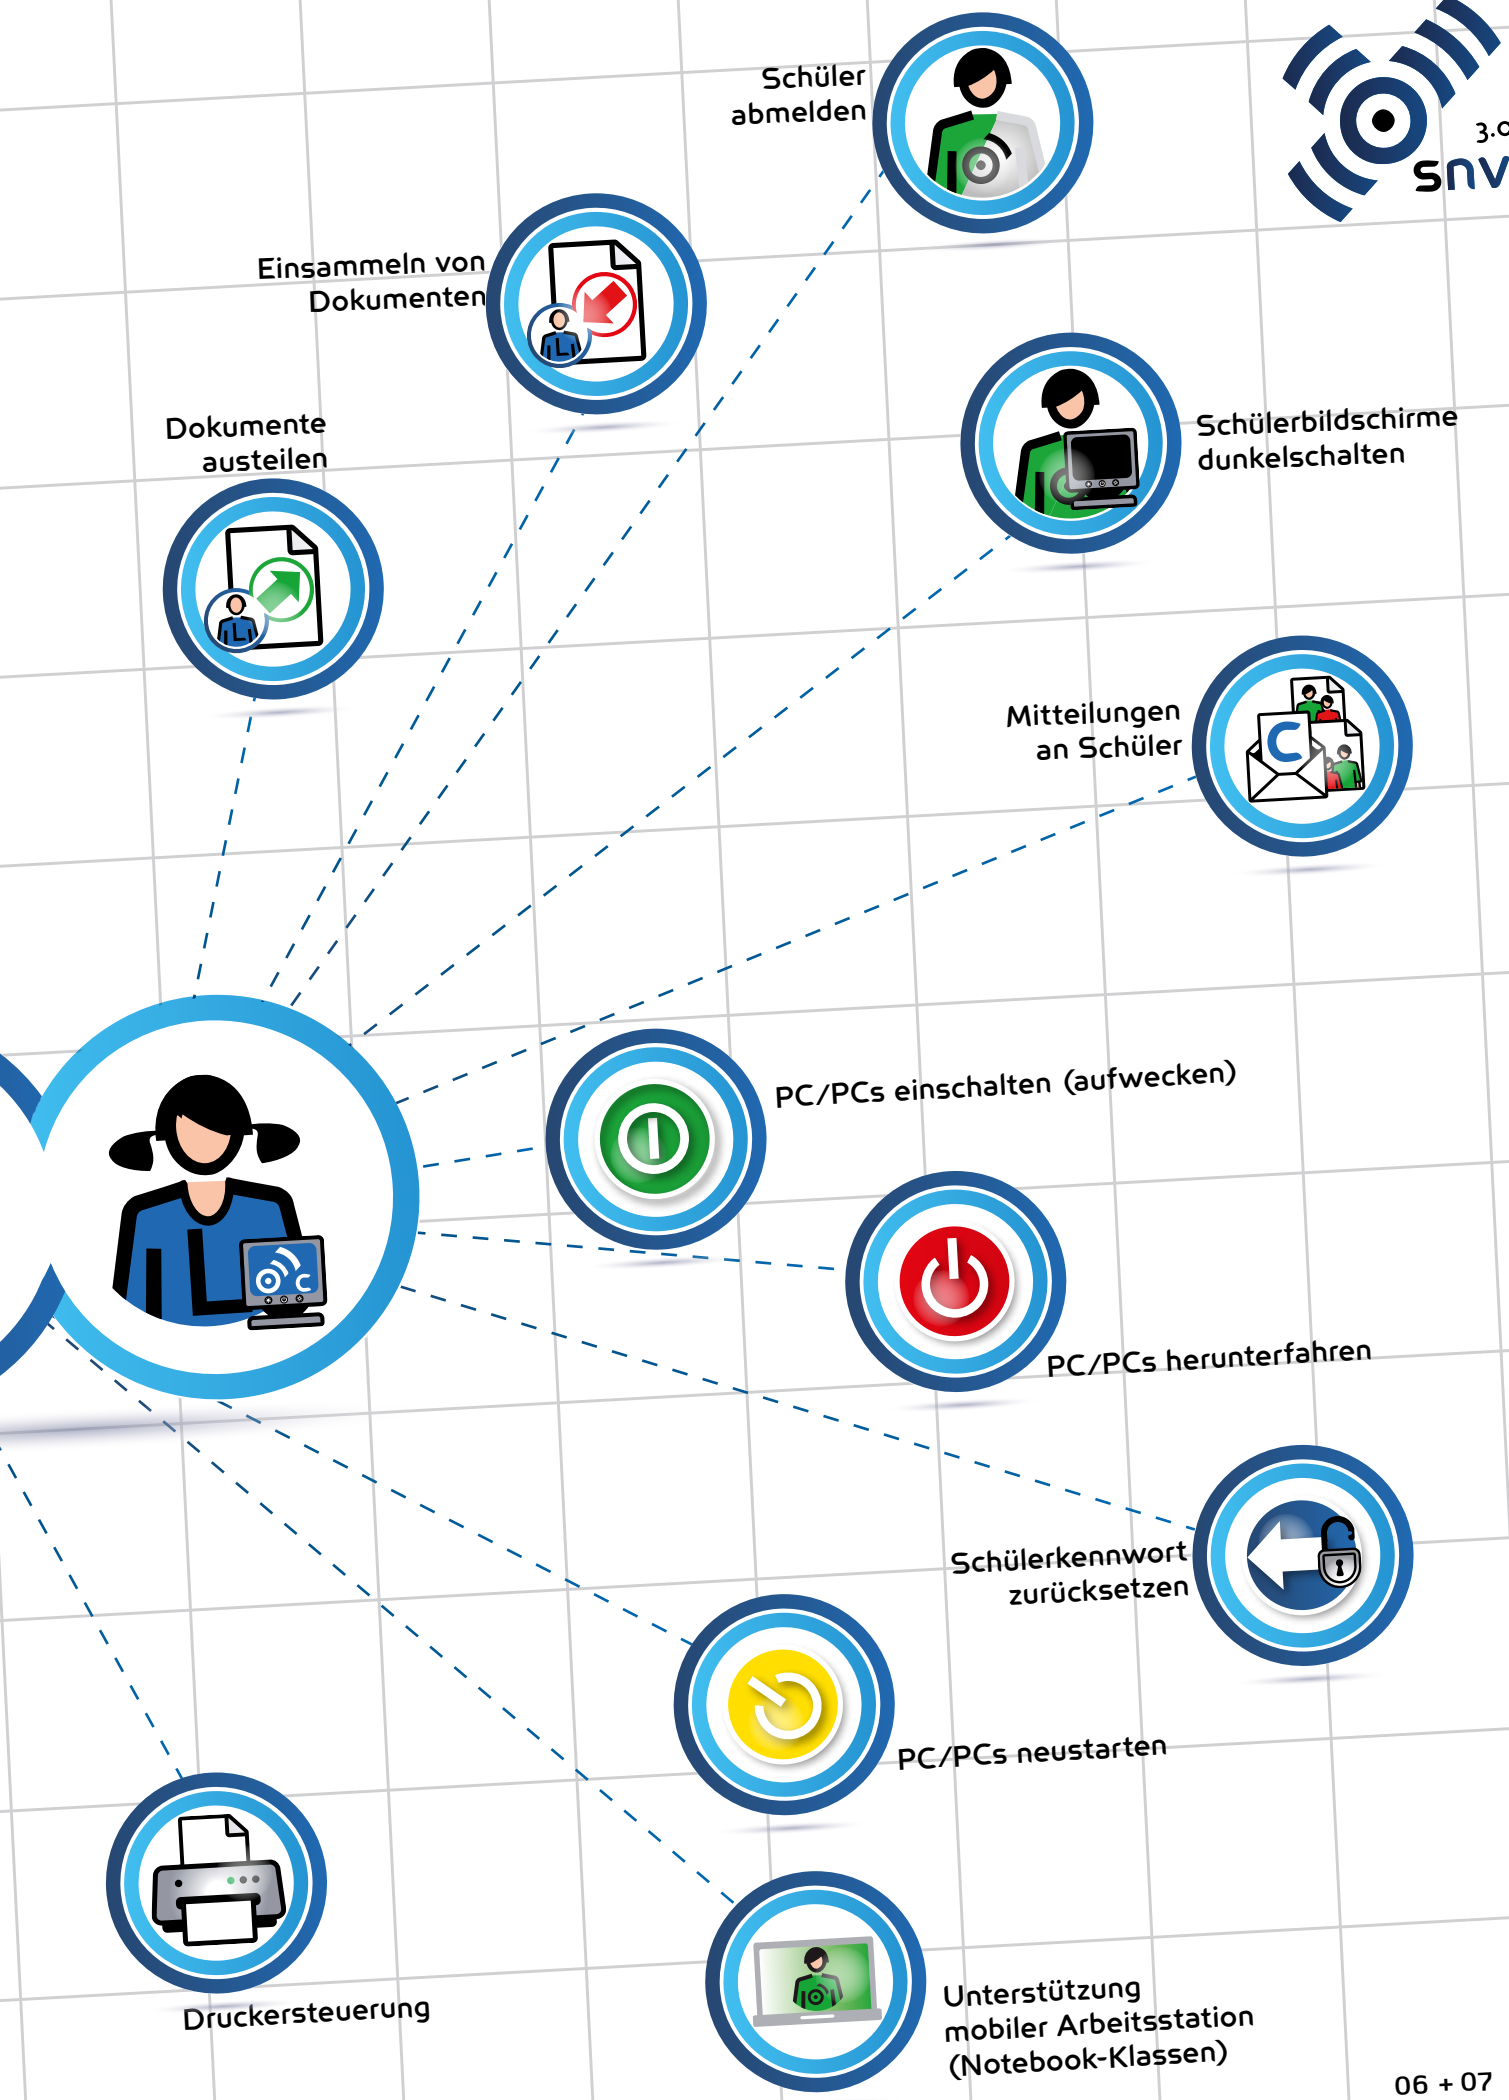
Schüler abmelden

3.0
SNV

Einsammeln von Dokumenten

Schülerbildschirme dunkelschalten

Dokumente austeilen

Mitteilungen an Schüler

PC/PCs einschalten (aufwecken)

PC/PCs herunterfahren

Schülerkennwort zurücksetzen

PC/PCs neustarten

Druckersteuerung

Unterstützung mobiler Arbeitsstation (Notebook-Klassen)

06 + 07